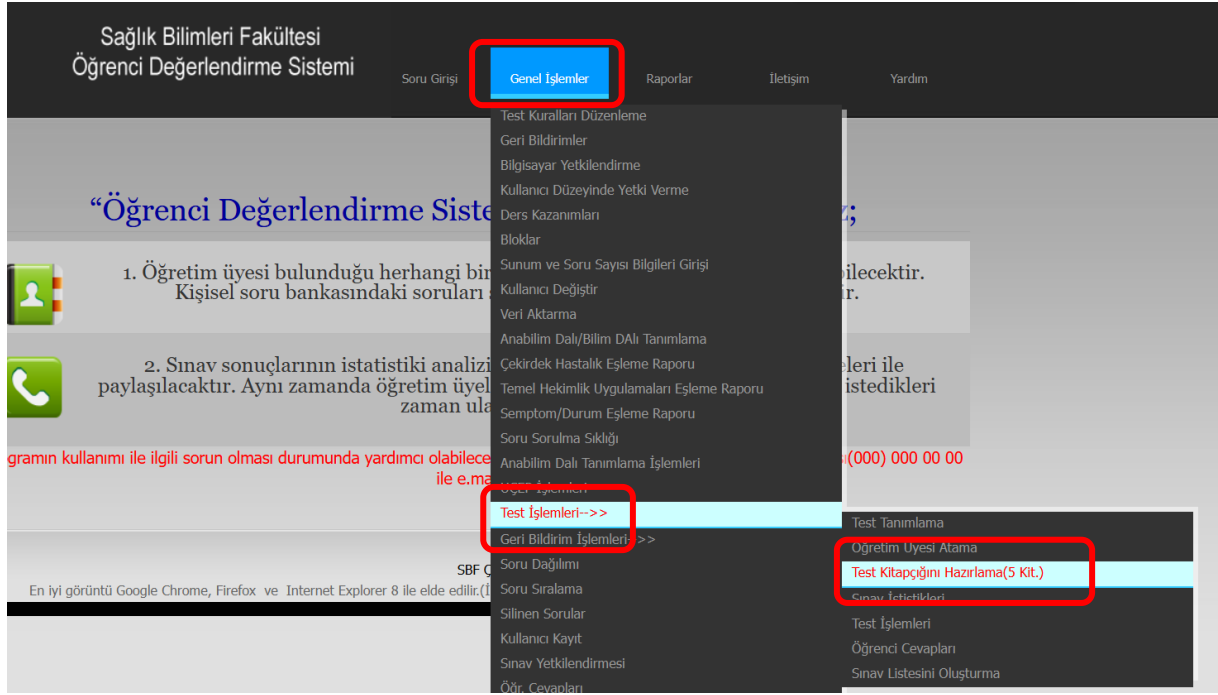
Sağlık Bilimleri Fakültesi
Öğrenci Değerlendirme Sistemi

Soru Girişi Genel İşlemler Raporlar İletişim Yardım

Test Kuralları Düzenleme
Geri Bildirimler
Bilgisayar Yetkilendirme
Kullanıcı Düzeyinde Yetki Verme
Ders Kazanımları
Bloklar
Sunum ve Soru Sayısı Bilgileri Girişi
Kullanıcı Değiştir
Veri Aktarma
Anabilim Dalı/Bilim DAlı Tanımlama
Çekirdek Hastalık Eşleme Raporu
Temel Hekimlik Uygulamaları Eşleme Raporu
Semptom/Durum Eşleme Raporu
Soru Sorulma Sıklığı
Anabilim Dalı Tanımlama İşlemleri
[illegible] İşlemleri
Test İşlemleri-->>
Geri Bildirim İşlemleri-->>
Soru Dağılımı
Soru Sıralama
Silinen Sorular
Kullanıcı Kayıt
Sınav Yetkilendirmesi
Öğr. Cevapları

Test Tanımlama
Öğretim Üyesi Atama
Test Kitapçığını Hazırlama(5 Kit.)
Sınav İstatistikleri
Test İşlemleri
Öğrenci Cevapları
Sınav Listesini Oluşturma

“Öğrenci Değerlendirme Siste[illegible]z;

1. Öğretim üyesi bulunduğu herhangi bir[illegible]ilecektir. Kişisel soru bankasındaki soruları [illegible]ir.

2. Sınav sonuçlarının istatistiki analizi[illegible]eleri ile paylaşılacaktır. Aynı zamanda öğretim üye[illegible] istedikleri zaman ula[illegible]

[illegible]gramın kullanımı ile ilgili sorun olması durumunda yardımcı olabilece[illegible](000) 000 00 00 ile e.ma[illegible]

SBF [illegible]
En iyi görüntü Google Chrome, Firefox ve Internet Explorer 8 ile elde edilir.([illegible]